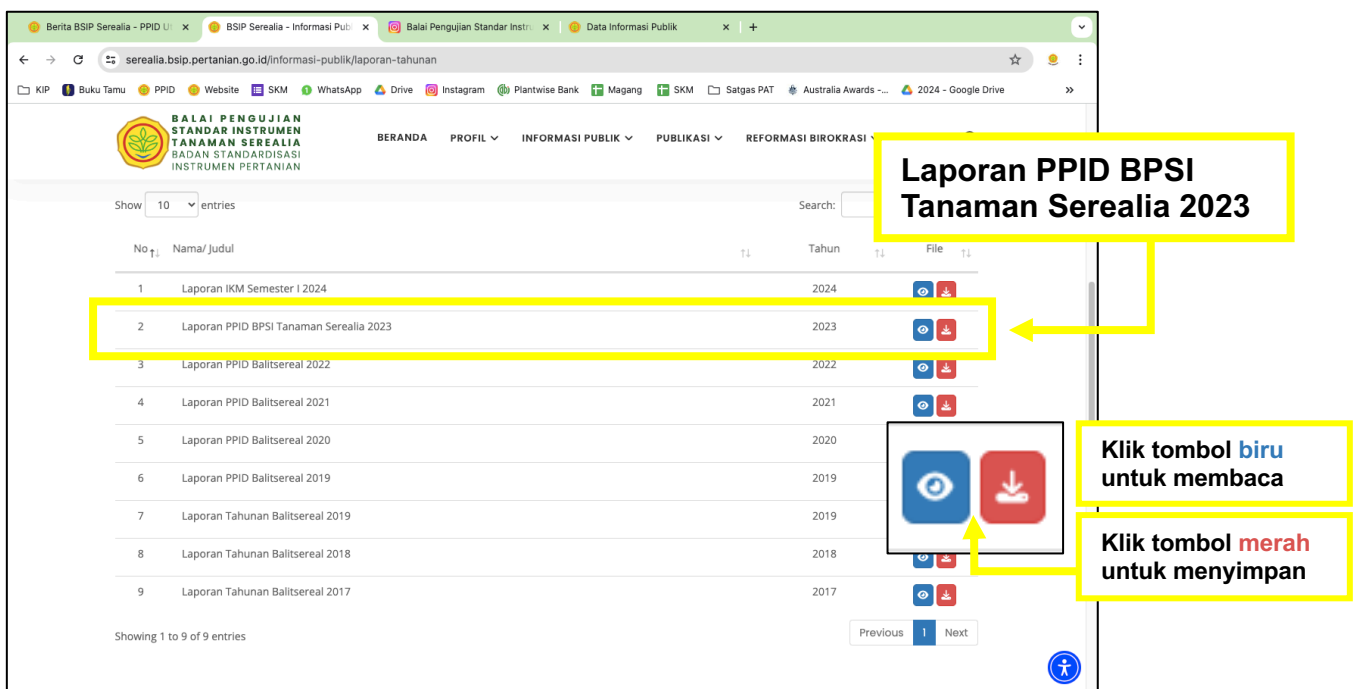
Berita BSIP Serealia - PPID U | BSIP Serealia - Informasi Publ | Balai Pengujian Standar Instru | Data Informasi Publik | +

serealia.bsip.pertanian.go.id/informasi-publik/laporan-tahunan

KIP | Buku Tamu | PPID | Website | SKM | WhatsApp | Drive | Instagram | Plantwise Bank | Magang | SKM | Satgas PAT | Australia Awards -... | 2024 - Google Drive | »

BALAI PENGUJIAN STANDAR INSTRUMEN TANAMAN SEREALIA
BADAN STANDARDISASI INSTRUMEN PERTANIAN

BERANDA | PROFIL | INFORMASI PUBLIK | PUBLIKASI | REFORMASI BIROKRASI

Laporan PPID BPSI Tanaman Serealia 2023

Show 10 entries

Search:

| No | Nama/ Judul | Tahun | File |
|---|---|---|---|
| 1 | Laporan IKM Semester I 2024 | 2024 | |
| 2 | Laporan PPID BPSI Tanaman Serealia 2023 | 2023 | |
| 3 | Laporan PPID Balitsereal 2022 | 2022 | |
| 4 | Laporan PPID Balitsereal 2021 | 2021 | |
| 5 | Laporan PPID Balitsereal 2020 | 2020 | |
| 6 | Laporan PPID Balitsereal 2019 | 2019 | |
| 7 | Laporan Tahunan Balitsereal 2019 | 2019 | |
| 8 | Laporan Tahunan Balitsereal 2018 | 2018 | |
| 9 | Laporan Tahunan Balitsereal 2017 | 2017 | |

Klik tombol biru untuk membaca

Klik tombol merah untuk menyimpan

Showing 1 to 9 of 9 entries

Previous 1 Next